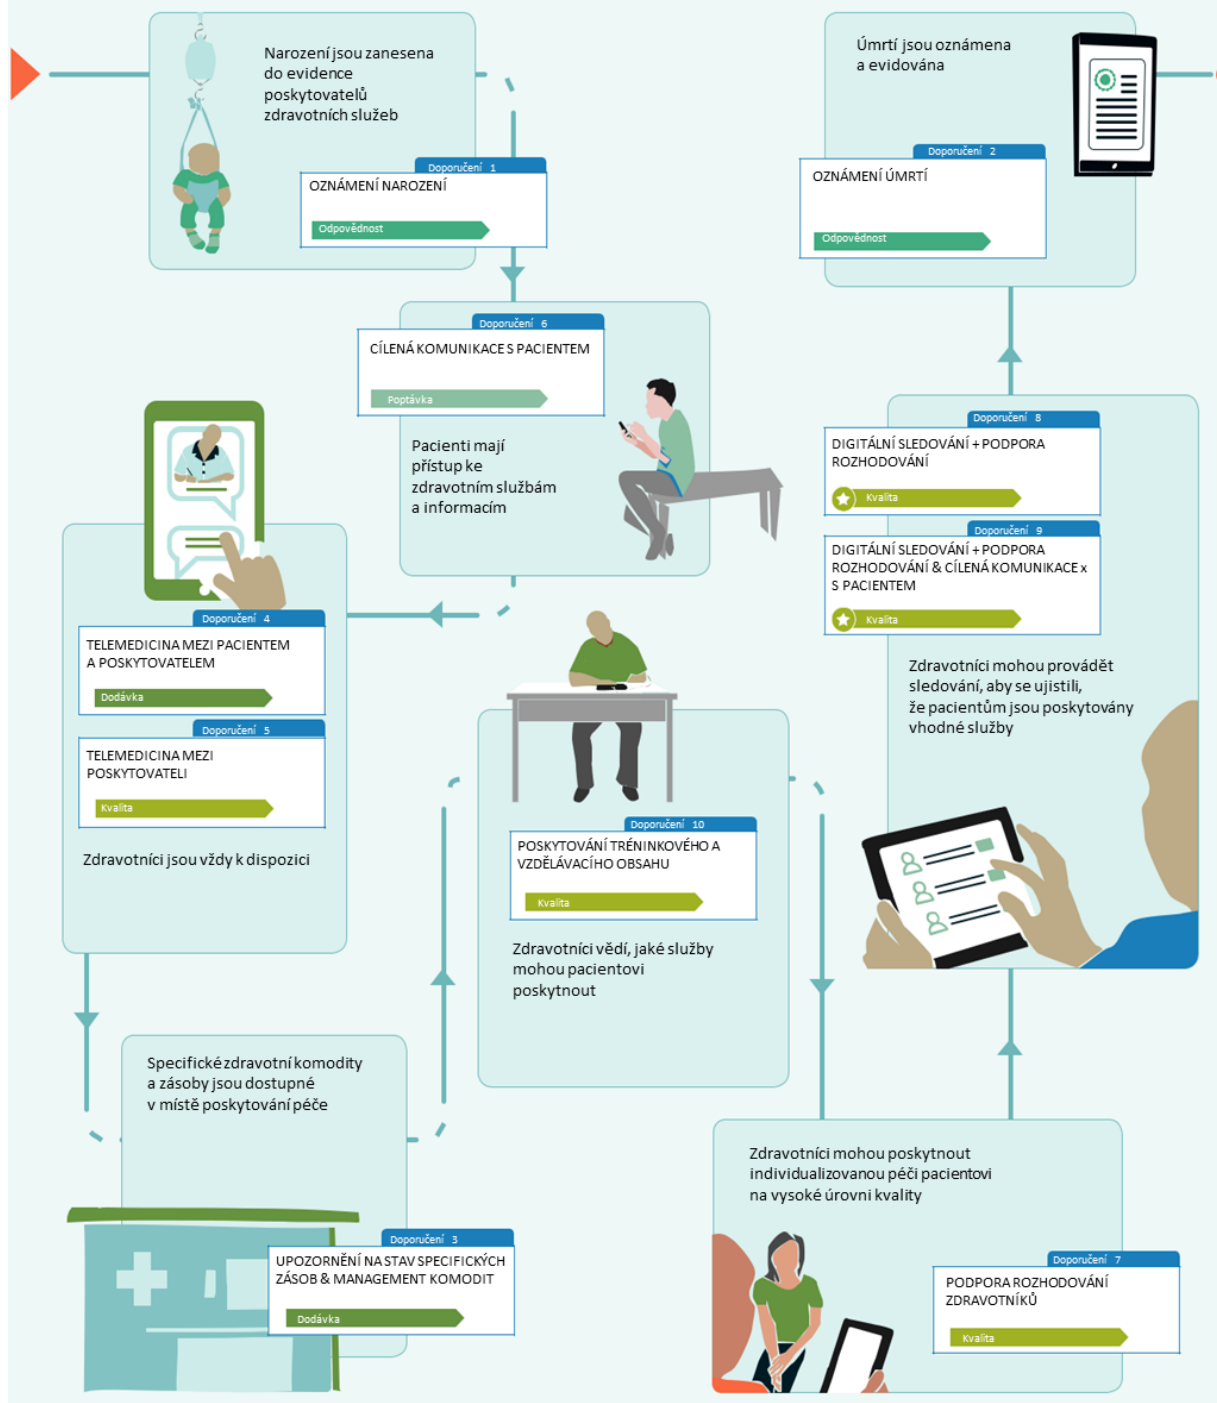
Narození jsou zanesena do evidence poskytovatelů zdravotních služeb

Doporučení 1
OZNÁMENÍ NAROZENÍ
Odpovědnost

Úmrtí jsou oznámena a evidována

Doporučení 2
OZNÁMENÍ ÚMRTÍ
Odpovědnost

Doporučení 6
CÍLENÁ KOMUNIKACE S PACIENTEM
Poptávka

Pacienti mají přístup ke zdravotním službám a informacím

Doporučení 8
DIGITÁLNÍ SLEDOVÁNÍ + PODPORA ROZHODOVÁNÍ
Kvalita

Doporučení 9
DIGITÁLNÍ SLEDOVÁNÍ + PODPORA ROZHODOVÁNÍ & CÍLENÁ KOMUNIKACE x S PACIENTEM
Kvalita

Zdravotníci mohou provádět sledování, aby se ujistili, že pacientům jsou poskytovány vhodné služby

Doporučení 4
TELEMEDICINA MEZI PACIENTEM A POSKYTOVATELEM
Dodávka

Doporučení 5
TELEMEDICINA MEZI POSKYTOVATELI
Kvalita

Zdravotníci jsou vždy k dispozici

Doporučení 10
POSKYTOVÁNÍ TRÉNINKOVÉHO A VZDĚLÁVACÍHO OBSAHU
Kvalita

Zdravotníci vědí, jaké služby mohou pacientovi poskytnout

Specifické zdravotní komodity a zásoby jsou dostupné v místě poskytování péče

Doporučení 3
UPOZORNĚNÍ NA STAV SPECIFICKÝCH ZÁSOB & MANAGEMENT KOMODIT
Dodávka

Zdravotníci mohou poskytnout individualizovanou péči pacientovi na vysoké úrovni kvality

Doporučení 7
PODPORA ROZHODOVÁNÍ ZDRAVOTNÍKŮ
Kvalita